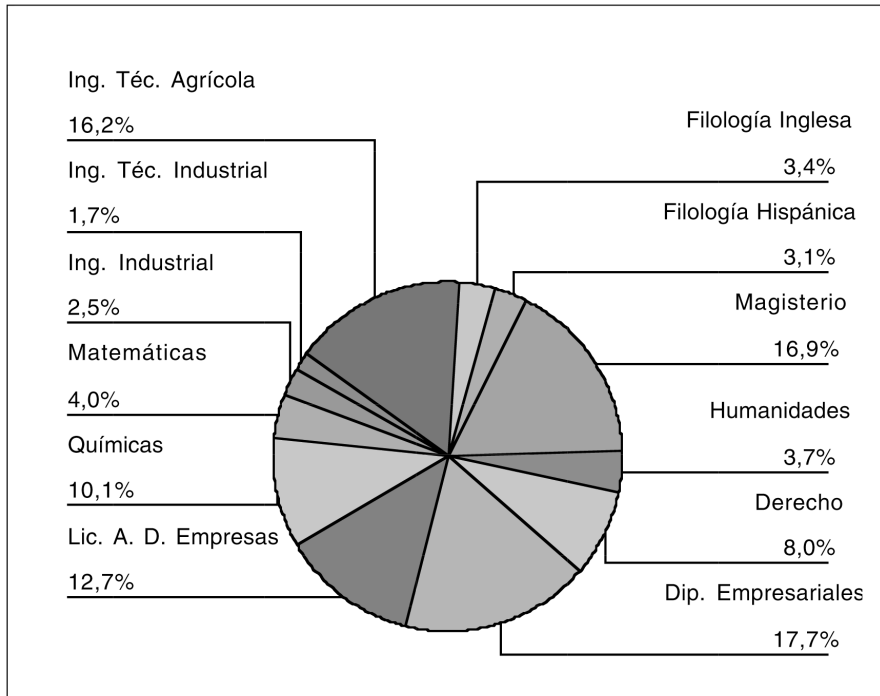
Ing. Téc. Agrícola
16,2%
Ing. Téc. Industrial
1,7%
Ing. Industrial
2,5%
Matemáticas
4,0%
Químicas
10,1%
Lic. A. D. Empresas
12,7%

Filología Inglesa
3,4%
Filología Hispánica
3,1%
Magisterio
16,9%
Humanidades
3,7%
Derecho
8,0%
Dip. Empresariales
17,7%